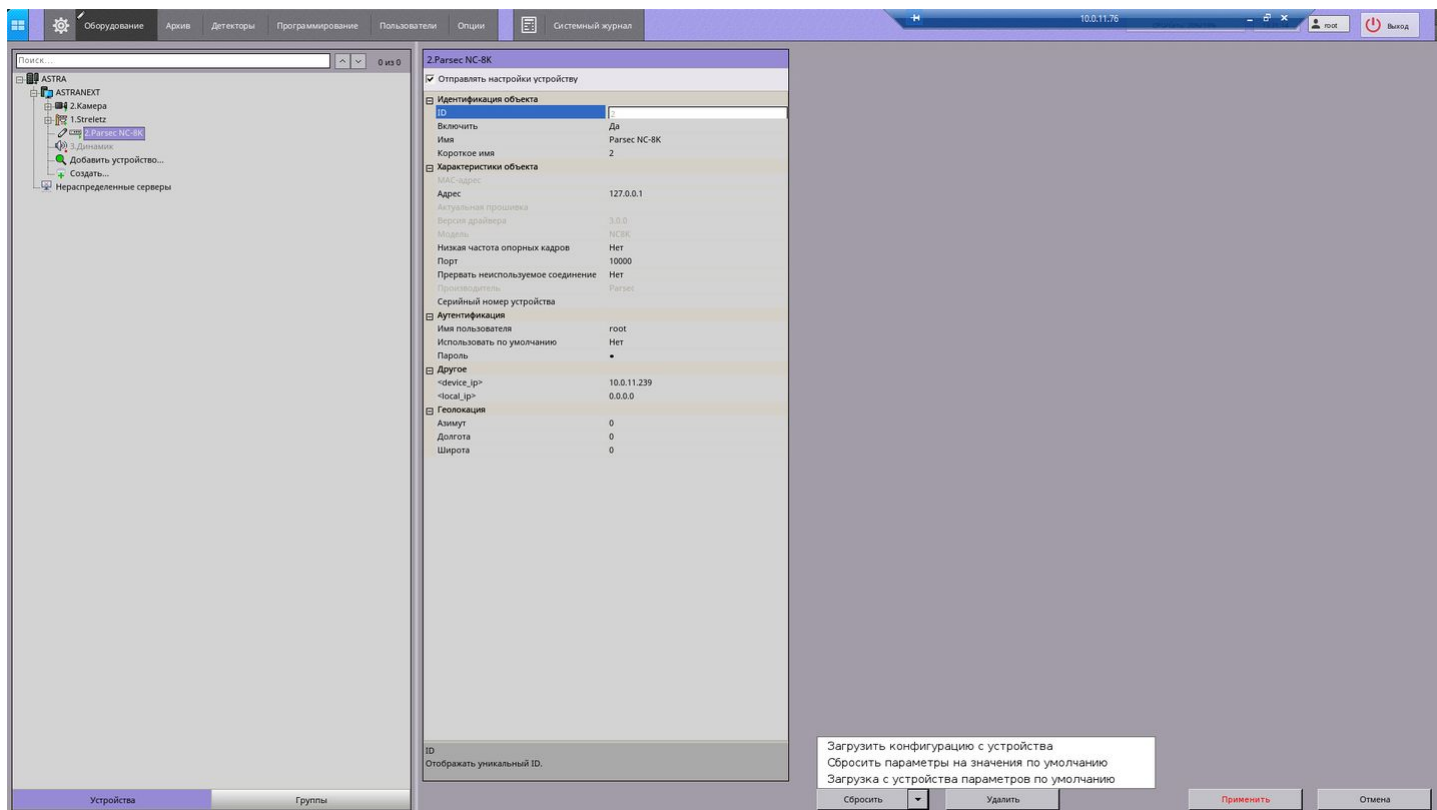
Оборудование Архив Детекторы Программирование Пользователи Опции Системный журнал

10.0.11.76

root Выход

Поиск... 0 из 0

ASTRA
ASTRANEXT
2.Камера
1.Streletz
2.Parsec NC-8K
3.Динамик
Добавить устройство...
Создать...
Нераспределенные серверы

2.Parsec NC-8K
Отправлять настройки устройству

| | |
|---|---|
| Идентификация объекта | |
| ID | 2 |
| Включить | Да |
| Имя | Parsec NC-8K |
| Короткое имя | 2 |
| Характеристики объекта | |
| MAC-адрес | |
| Адрес | 127.0.0.1 |
| Актуальная прошивка | |
| Версия драйвера | 5.0.0 |
| Модель | NC8K |
| Низкая частота опорных кадров | Нет |
| Порт | 10000 |
| Прервать неиспользуемое соединение | Нет |
| Производитель | Parsec |
| Серийный номер устройства | |
| Аутентификация | |
| Имя пользователя | root |
| Использовать по умолчанию | Нет |
| Пароль | • |
| Другое | |
| <device_ip> | 10.0.11.239 |
| <local_ip> | 0.0.0.0 |
| Геолокация | |
| Азимут | 0 |
| Долгота | 0 |
| Широта | 0 |

ID
Отображать уникальный ID.

Загрузить конфигурацию с устройства
Сбросить параметры на значения по умолчанию
Загрузка с устройства параметров по умолчанию

Устройства Группы

Сбросить Удалить Применить Отмена